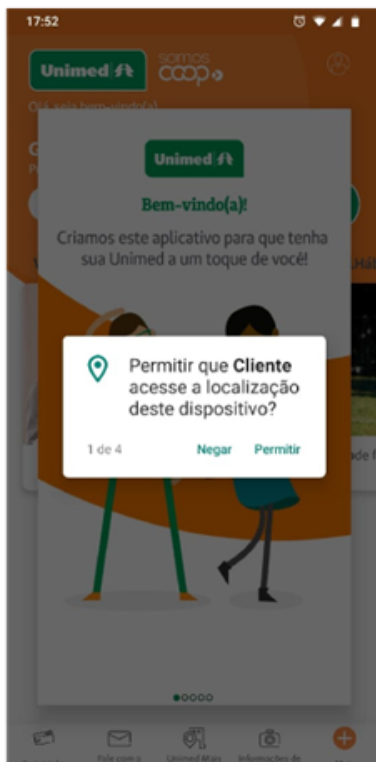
17:52

Unimed

somos coop

Olá, seja bem-vindo(a)

Unimed

Bem-vindo(a)!

Criamos este aplicativo para que tenha sua Unimed a um toque de você!

Permitir que **Cliente** acesse a localização deste dispositivo?

1 de 4

Negar

Permitir

Fale com a

Unimed Mais

Informações de